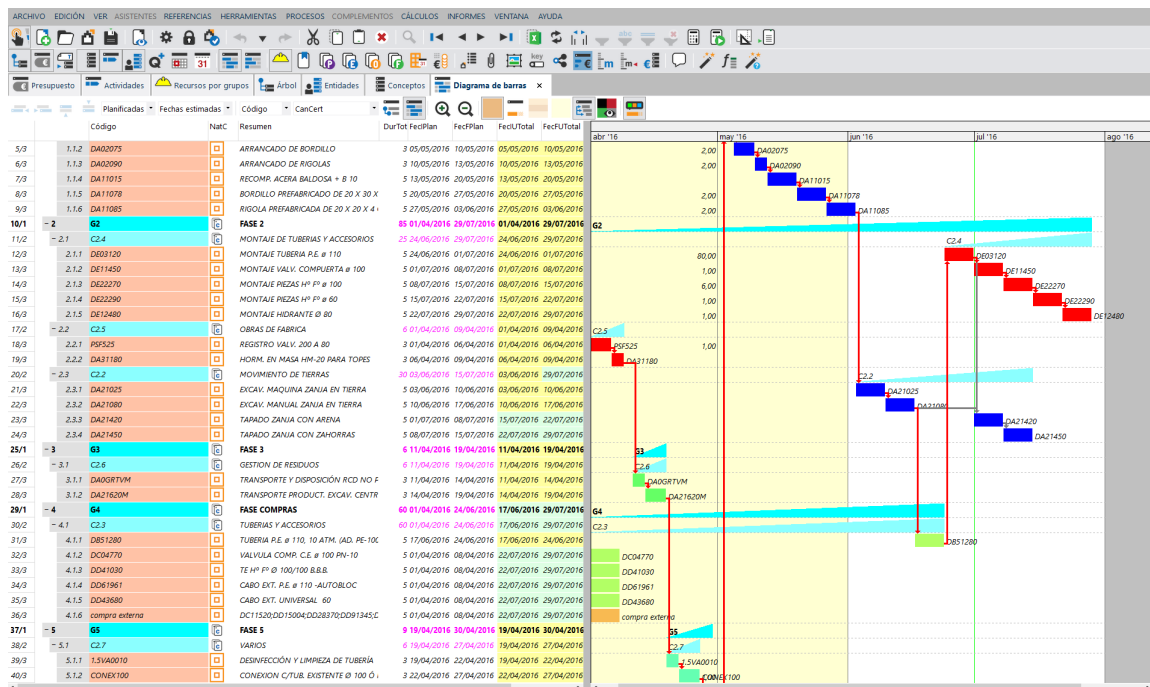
ARCHIVO EDICIÓN VER ASISTENTES REFERENCIAS HERRAMIENTAS PROCESOS COMPLEMENTOS CÁLCULOS INFORMES VENTANA AYUDA

Presupuesto Actividades Recursos por grupos Árbol Entidades Conceptos Diagrama de barras ×

Planificadas Fechas estimadas Código CanCert

| | | Código | NatC | Resumen | DurTot FecIPlan | FecFPlan | FecIUTotal | FecFUTotal |
|---|---|---|---|---|---|---|---|---|
| 5/3 | 1.1.2 | DA02075 | | ARRANCADO DE BORDILLO | 3 05/05/2016 | 10/05/2016 | 05/05/2016 | 10/05/2016 |
| 6/3 | 1.1.3 | DA02090 | | ARRANCADO DE RIGOLAS | 3 10/05/2016 | 13/05/2016 | 10/05/2016 | 13/05/2016 |
| 7/3 | 1.1.4 | DA11015 | | RECOMP. ACERA BALDOSA + B 10 | 5 13/05/2016 | 20/05/2016 | 13/05/2016 | 20/05/2016 |
| 8/3 | 1.1.5 | DA11078 | | BORDILLO PREFABRICADO DE 20 X 30 X | 5 20/05/2016 | 27/05/2016 | 20/05/2016 | 27/05/2016 |
| 9/3 | 1.1.6 | DA11085 | | RIGOLA PREFABRICADA DE 20 X 20 X 4 | 5 27/05/2016 | 03/06/2016 | 27/05/2016 | 03/06/2016 |
| 10/1 | − 2 | G2 | | FASE 2 | 85 01/04/2016 | 29/07/2016 | 01/04/2016 | 29/07/2016 |
| 11/2 | − 2.1 | C2.4 | | MONTAJE DE TUBERIAS Y ACCESORIOS | 25 24/06/2016 | 29/07/2016 | 24/06/2016 | 29/07/2016 |
| 12/3 | 2.1.1 | DE03120 | | MONTAJE TUBERIA P.E. ø 110 | 5 24/06/2016 | 01/07/2016 | 24/06/2016 | 01/07/2016 |
| 13/3 | 2.1.2 | DE11450 | | MONTAJE VALV. COMPUERTA ø 100 | 5 01/07/2016 | 08/07/2016 | 01/07/2016 | 08/07/2016 |
| 14/3 | 2.1.3 | DE22270 | | MONTAJE PIEZAS Hº Fº ø 100 | 5 08/07/2016 | 15/07/2016 | 08/07/2016 | 15/07/2016 |
| 15/3 | 2.1.4 | DE22290 | | MONTAJE PIEZAS Hº Fº ø 60 | 5 15/07/2016 | 22/07/2016 | 15/07/2016 | 22/07/2016 |
| 16/3 | 2.1.5 | DE12480 | | MONTAJE HIDRANTE Ø 80 | 5 22/07/2016 | 29/07/2016 | 22/07/2016 | 29/07/2016 |
| 17/2 | − 2.2 | C2.5 | | OBRAS DE FABRICA | 6 01/04/2016 | 09/04/2016 | 01/04/2016 | 09/04/2016 |
| 18/3 | 2.2.1 | PSF525 | | REGISTRO VALV. 200 A 80 | 3 01/04/2016 | 06/04/2016 | 01/04/2016 | 06/04/2016 |
| 19/3 | 2.2.2 | DA31180 | | HORM. EN MASA HM-20 PARA TOPES | 3 06/04/2016 | 09/04/2016 | 06/04/2016 | 09/04/2016 |
| 20/2 | − 2.3 | C2.2 | | MOVIMIENTO DE TIERRAS | 30 03/06/2016 | 15/07/2016 | 03/06/2016 | 29/07/2016 |
| 21/3 | 2.3.1 | DA21025 | | EXCAV. MAQUINA ZANJA EN TIERRA | 5 03/06/2016 | 10/06/2016 | 03/06/2016 | 10/06/2016 |
| 22/3 | 2.3.2 | DA21080 | | EXCAV. MANUAL ZANJA EN TIERRA | 5 10/06/2016 | 17/06/2016 | 10/06/2016 | 17/06/2016 |
| 23/3 | 2.3.3 | DA21420 | | TAPADO ZANJA CON ARENA | 5 01/07/2016 | 08/07/2016 | 15/07/2016 | 22/07/2016 |
| 24/3 | 2.3.4 | DA21450 | | TAPADO ZANJA CON ZAHORRAS | 5 08/07/2016 | 15/07/2016 | 22/07/2016 | 29/07/2016 |
| 25/1 | − 3 | G3 | | FASE 3 | 6 11/04/2016 | 19/04/2016 | 11/04/2016 | 19/04/2016 |
| 26/2 | − 3.1 | C2.6 | | GESTION DE RESIDUOS | 6 11/04/2016 | 19/04/2016 | 11/04/2016 | 19/04/2016 |
| 27/3 | 3.1.1 | DA0GRTVM | | TRANSPORTE Y DISPOSICIÓN RCD NO F | 3 11/04/2016 | 14/04/2016 | 11/04/2016 | 14/04/2016 |
| 28/3 | 3.1.2 | DA21620M | | TRANSPORTE PRODUCT. EXCAV. CENTR | 3 14/04/2016 | 19/04/2016 | 14/04/2016 | 19/04/2016 |
| 29/1 | − 4 | G4 | | FASE COMPRAS | 60 01/04/2016 | 24/06/2016 | 17/06/2016 | 29/07/2016 |
| 30/2 | − 4.1 | C2.3 | | TUBERIAS Y ACCESORIOS | 60 01/04/2016 | 24/06/2016 | 17/06/2016 | 29/07/2016 |
| 31/3 | 4.1.1 | DB51280 | | TUBERIA P.E. ø 110, 10 ATM. (AD. PE-10( | 5 17/06/2016 | 24/06/2016 | 17/06/2016 | 24/06/2016 |
| 32/3 | 4.1.2 | DC04770 | | VALVULA COMP. C.E. ø 100 PN-10 | 5 01/04/2016 | 08/04/2016 | 22/07/2016 | 29/07/2016 |
| 33/3 | 4.1.3 | DD41030 | | TE Hº Fº Ø 100/100 B.B.B. | 5 01/04/2016 | 08/04/2016 | 22/07/2016 | 29/07/2016 |
| 34/3 | 4.1.4 | DD61961 | | CABO EXT. P.E. ø 110 -AUTOBLOC | 5 01/04/2016 | 08/04/2016 | 22/07/2016 | 29/07/2016 |
| 35/3 | 4.1.5 | DD43680 | | CABO EXT. UNIVERSAL 60 | 5 01/04/2016 | 08/04/2016 | 22/07/2016 | 29/07/2016 |
| 36/3 | 4.1.6 | compra externa | | DC11520;DD15004;DD28370;DD91345;D | 5 01/04/2016 | 08/04/2016 | 22/07/2016 | 29/07/2016 |
| 37/1 | − 5 | G5 | | FASE 5 | 9 19/04/2016 | 30/04/2016 | 19/04/2016 | 30/04/2016 |
| 38/2 | − 5.1 | C2.7 | | VARIOS | 6 19/04/2016 | 27/04/2016 | 19/04/2016 | 27/04/2016 |
| 39/3 | 5.1.1 | 1.5VA0010 | | DESINFECCIÓN Y LIMPIEZA DE TUBERÍA | 3 19/04/2016 | 22/04/2016 | 19/04/2016 | 22/04/2016 |
| 40/3 | 5.1.2 | CONEX100 | | CONEXION C/TUB. EXISTENTE Ø 100 Ó | 3 22/04/2016 | 27/04/2016 | 22/04/2016 | 27/04/2016 |

abr '16 may '16 jun '16 jul '16 ago '16

2,00 DA02075
2,00 DA02090
DA11015
2,00 DA11078
2,00 DA11085
G2
C2.4
80,00 DE03120
1,00 DE11450
6,00 DE22270
1,00 DE22290
1,00 DE12480
C2.5
PSF525 1,00
DA31180
C2.2
DA21025
DA21080
DA21420
DA21450
G3
C2.6
DA0GRTVM
DA21620M
G4
C2.3
DB51280
DC04770
DD41030
DD61961
DD43680
compra externa
G5
C2.7
1.5VA0010
CONEX100